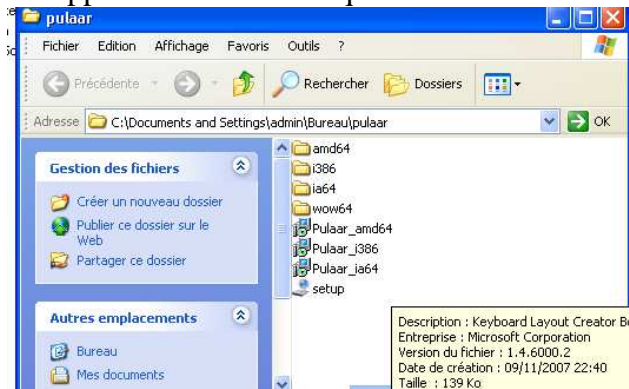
pulaar

Fichier Edition Affichage Favoris Outils ?

Précédente Rechercher Dossiers

Adresse C:\Documents and Settings\admin\Bureau\pulaar OK

Gestion des fichiers

Créer un nouveau dossier

Publier ce dossier sur le Web

Partager ce dossier

Autres emplacements

Bureau

Mes documents

amd64
i386
ia64
wow64
Pulaar_amd64
Pulaar_i386
Pulaar_ia64
setup

Description : Keyboard Layout Creator B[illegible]
Entreprise : Microsoft Corporation
Version du fichier : 1.4.6000.2
Date de création : 09/11/2007 22:40
Taille : 139 Ko